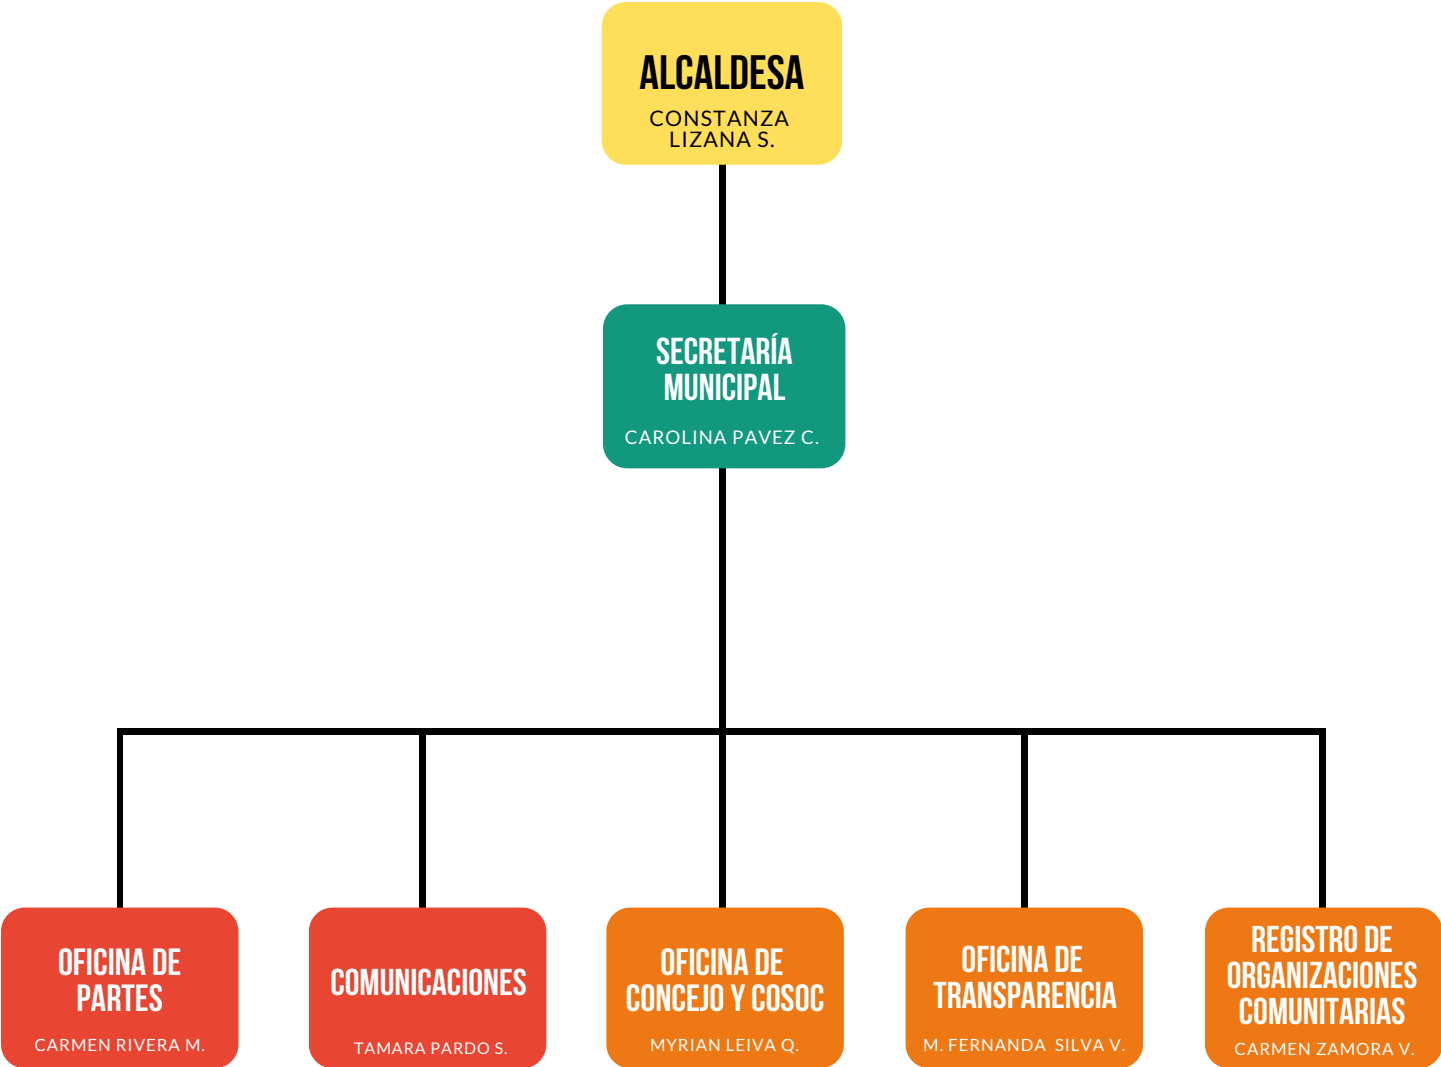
ALCALDESA
CONSTANZA LIZANA S.

SECRETARÍA MUNICIPAL
CAROLINA PAVEZ C.

OFICINA DE PARTES
CARMEN RIVERA M.

COMUNICACIONES
TAMARA PARDO S.

OFICINA DE CONCEJO Y COSOC
MYRIAN LEIVA Q.

OFICINA DE TRANSPARENCIA
M. FERNANDA SILVA V.

REGISTRO DE ORGANIZACIONES COMUNITARIAS
CARMEN ZAMORA V.